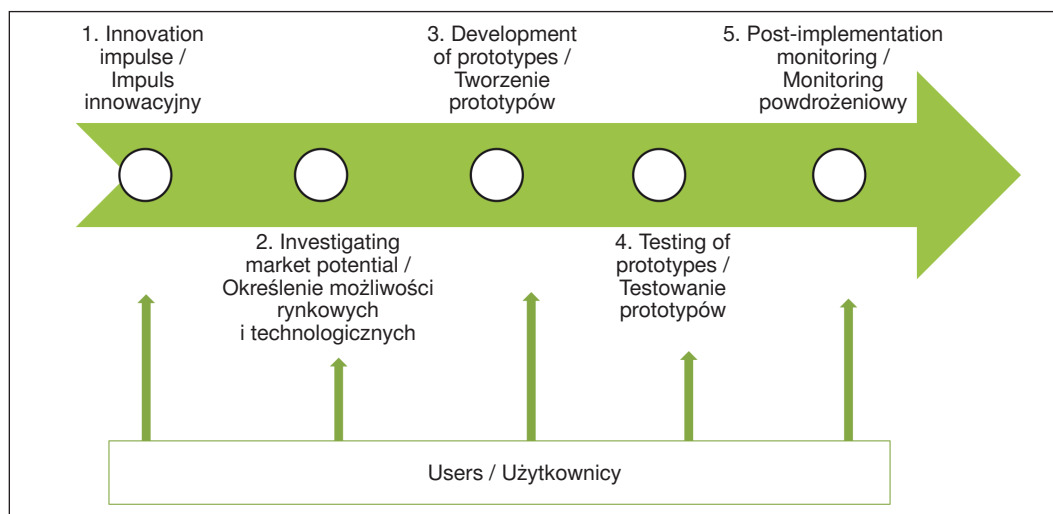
1. Innovation impulse / Impuls innowacyjny

3. Development of prototypes / Tworzenie prototypów

5. Post-implementation monitoring / Monitoring powdrożeniowy

2. Investigating market potential / Określenie możliwości rynkowych i technologicznych

4. Testing of prototypes / Testowanie prototypów

Users / Użytkownicy